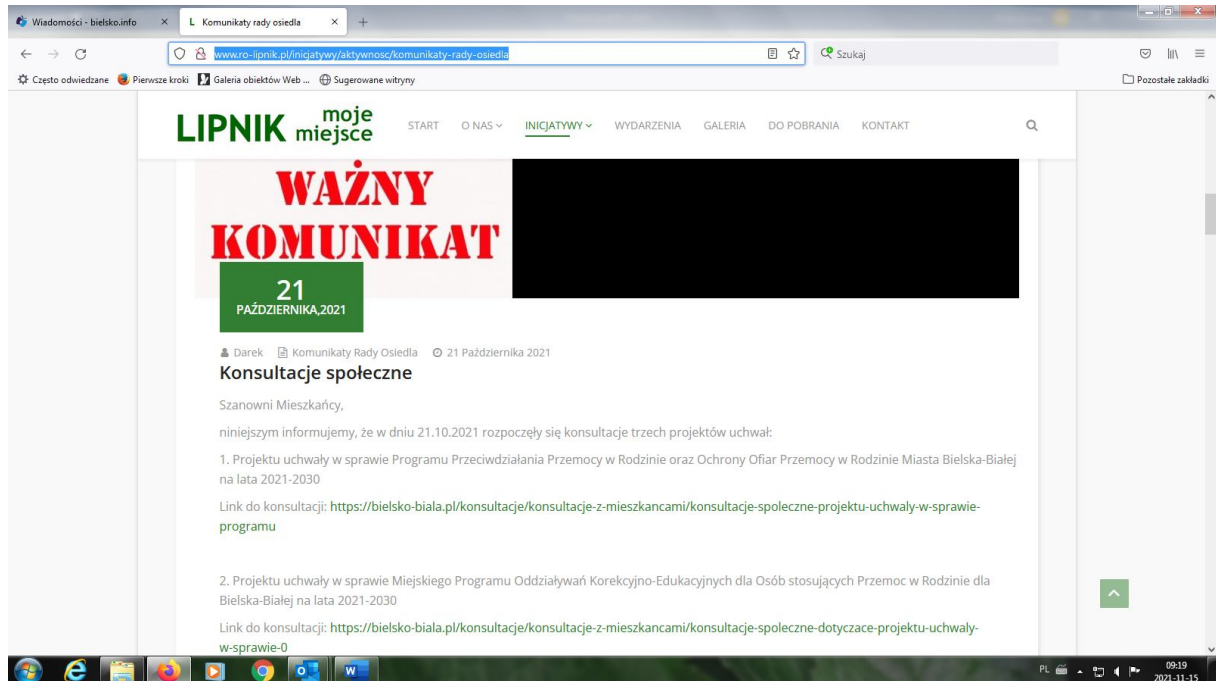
Wiadomości - bielsko.info
L Komunikaty rady osiedla
www.ro-lipnik.pl/inicjatywy/aktywnosc/komunikaty-rady-osiedla
Szukaj
Często odwiedzane Pierwsze kroki Galeria obiektów Web ... Sugerowane witryny
Pozostałe zakładki

LIPNIK moje miejsce
START O NAS INICJATYWY WYDARZENIA GALERIA DO POBRANIA KONTAKT

WAŻNY KOMUNIKAT

21 PAŹDZIERNIKA,2021

Darek Komunikaty Rady Osiedla 21 Października 2021

Konsultacje społeczne

Szanowni Mieszkańcy,

niniejszym informujemy, że w dniu 21.10.2021 rozpoczęły się konsultacje trzech projektów uchwał:

1. Projektu uchwały w sprawie Programu Przeciwdziałania Przemocy w Rodzinie oraz Ochrony Ofiar Przemocy w Rodzinie Miasta Bielska-Białej na lata 2021-2030

Link do konsultacji: https://bielsko-biala.pl/konsultacje/konsultacje-z-mieszkancami/konsultacje-spoleczne-projektu-uchwaly-w-sprawie-programu

2. Projektu uchwały w sprawie Miejskiego Programu Oddziaływań Korekcyjno-Edukacyjnych dla Osób stosujących Przemoc w Rodzinie dla Bielska-Białej na lata 2021-2030

Link do konsultacji: https://bielsko-biala.pl/konsultacje/konsultacje-z-mieszkancami/konsultacje-spoleczne-dotyczace-projektu-uchwaly-w-sprawie-0

PL 09:19 2021-11-15